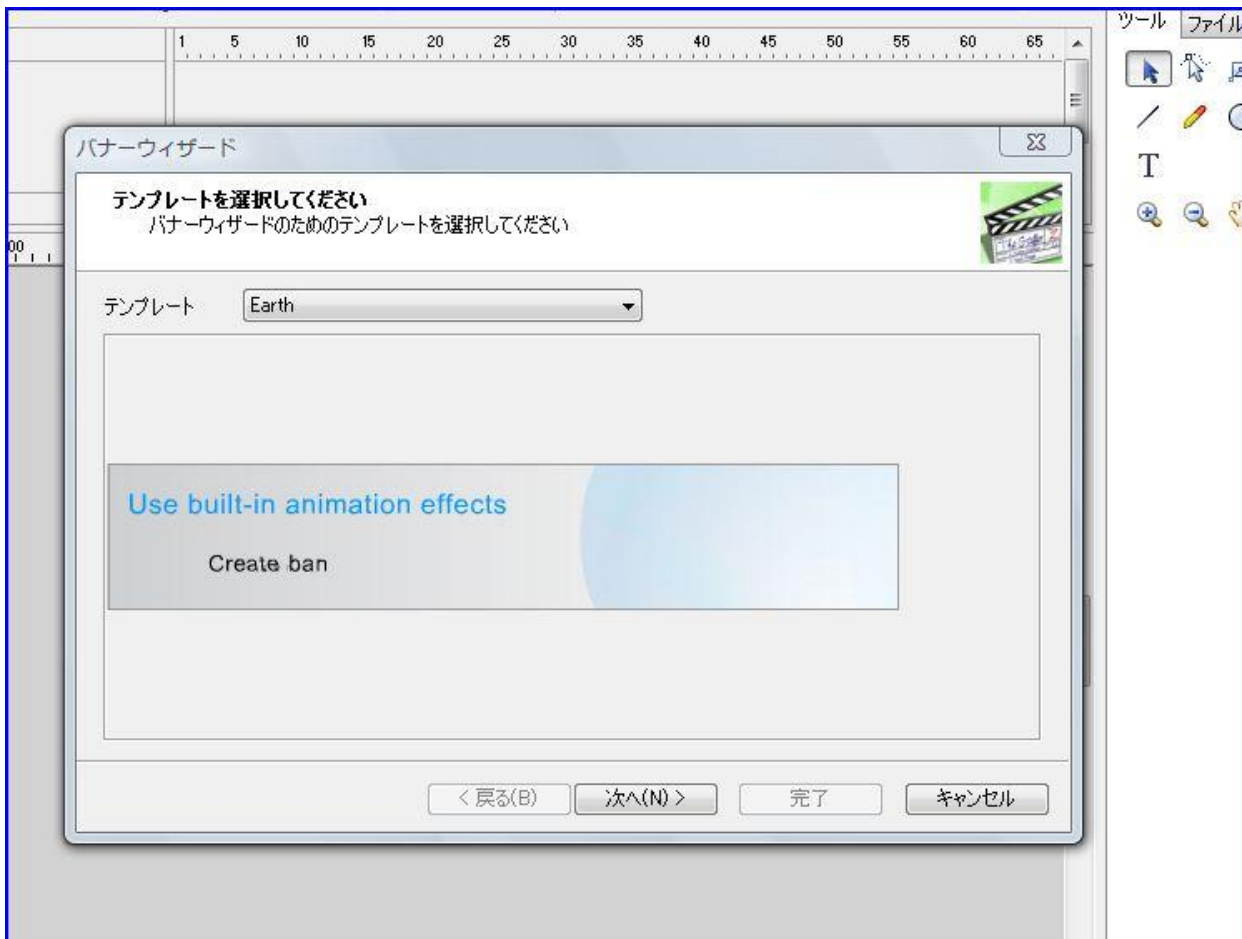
1 5 10 15 20 25 30 35 40 45 50 55 60 65

ツール ファイル

T

00

バナーウィザード

テンプレートを選択してください
バナーウィザードのためのテンプレートを選択してください

テンプレート Earth

Use built-in animation effects

Create ban

< 戻る(B) 次へ(N) > 完了 キャンセル